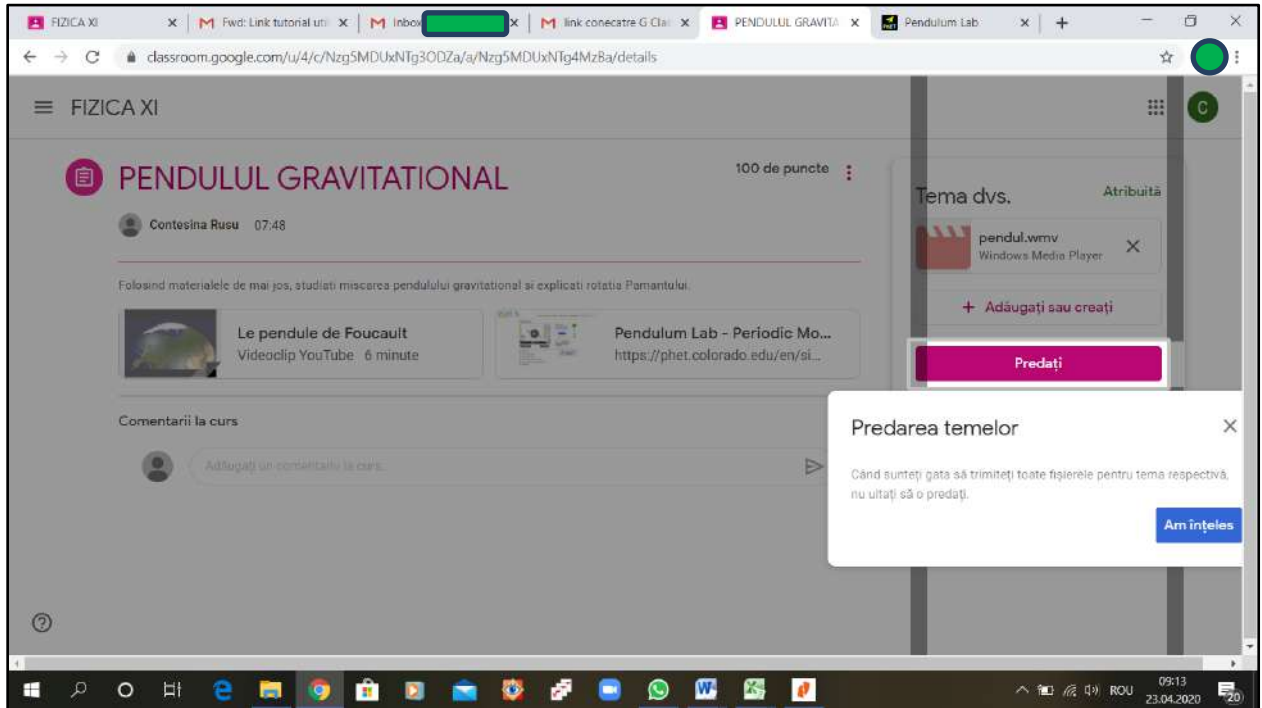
FIZICA XI × | M Fwd: Link tutorial uti × | M Inbox × | M link conecatre G Cla × | PENDULUL GRAVITA × | Pendulum Lab × | +

classroom.google.com/u/4/c/Nzg5MDUxNTg3ODZa/a/Nzg5MDUxNTg4MzBa/details

≡ FIZICA XI

C

PENDULUL GRAVITATIONAL

100 de puncte

Contesina Rusu 07:48

Folosind materialele de mai jos, studiati miscarea pendulului gravitational si explicati rotatia Pamantului.

Le pendule de Foucault
Videoclip YouTube 6 minute

Pendulum Lab - Periodic Mo...
https://phet.colorado.edu/en/si...

Comentarii la curs

Adăugați un comentariu la curs...

Tema dvs.

Atribuită

pendul.wmv
Windows Media Player

+ Adăugați sau creați

Predați

Predarea temelor

Când sunteți gata să trimiteți toate fișierele pentru tema respectivă, nu uitați să o predați.

Am înțeles

ROU 09:13 23.04.2020 20